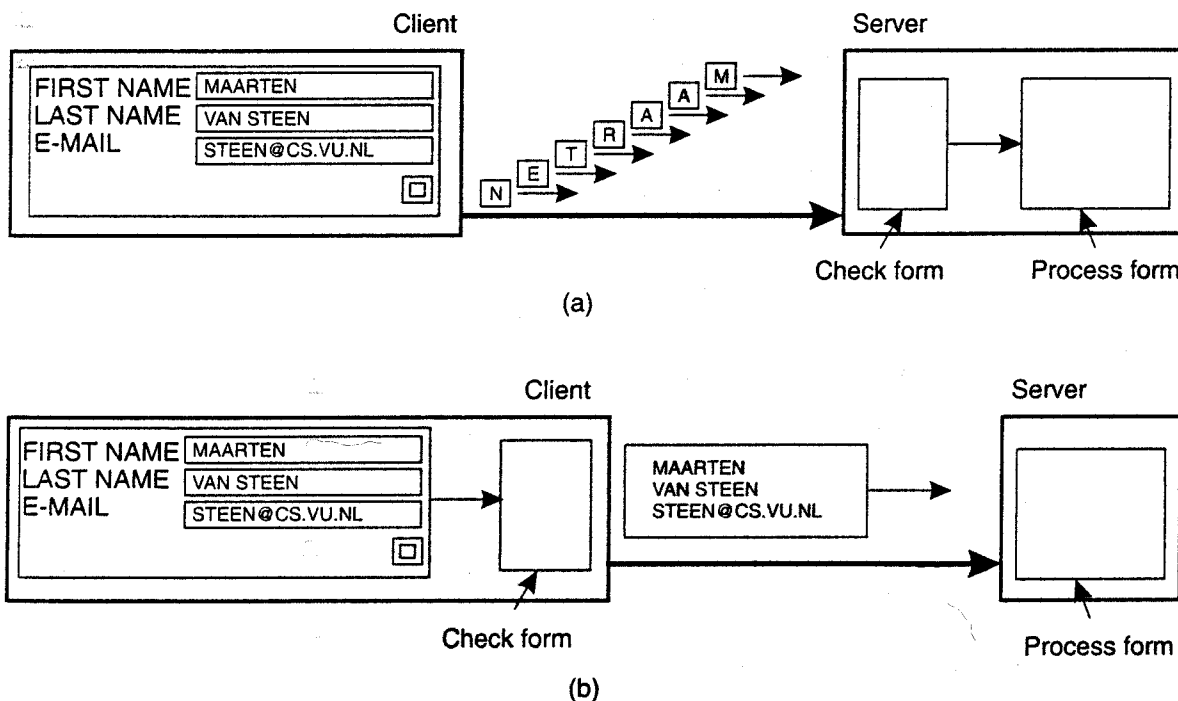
Client

Server

FIRST NAME MAARTEN
LAST NAME VAN STEEN
E-MAIL STEEN@CS.VU.NL

N E T R A A M

Check form

Process form

(a)

Client

Server

FIRST NAME MAARTEN
LAST NAME VAN STEEN
E-MAIL STEEN@CS.VU.NL

MAARTEN
VAN STEEN
STEEN@CS.VU.NL

Check form

Process form

(b)